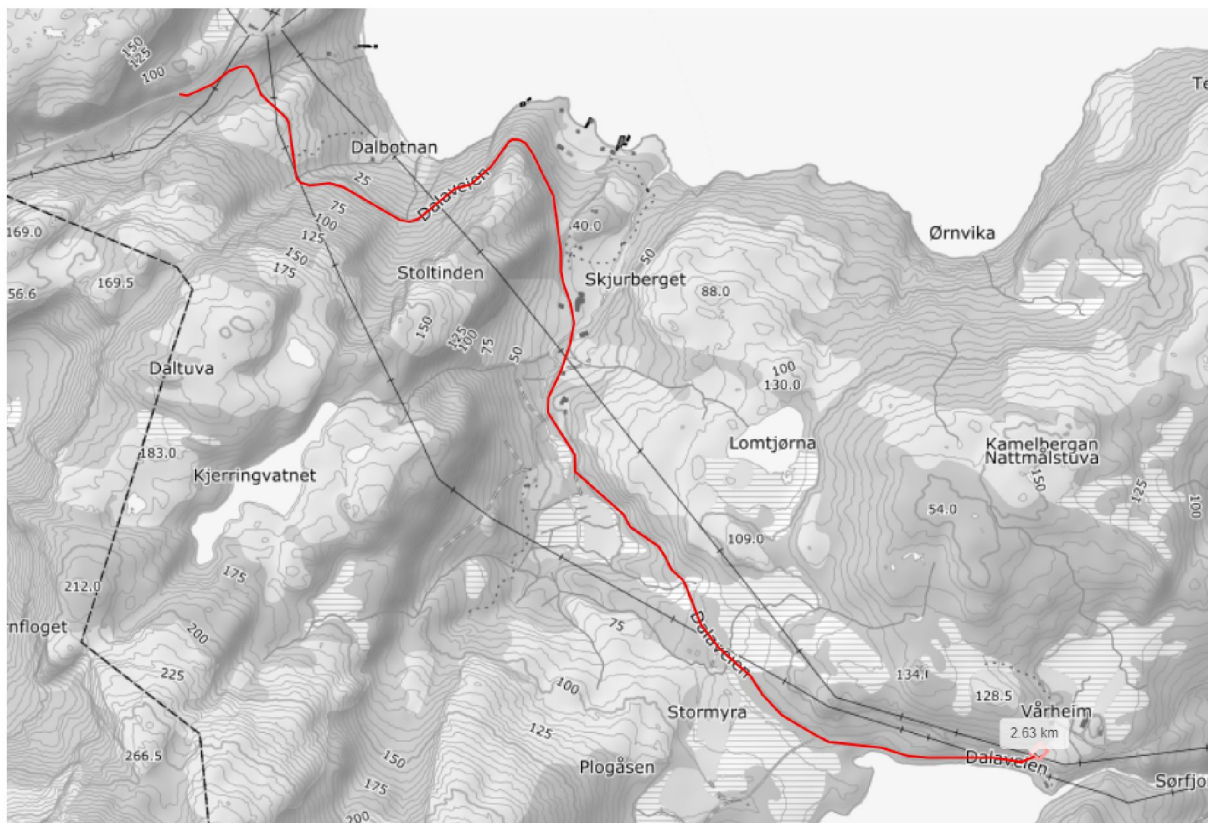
150
125
100
Dalbotnan
25
Dalaveien
75
100
125
150
175
169.0
56.6
169.5
Stoltinden
40.0
50
Skjurberget
88.0
Ørnvika
Te
150
125
100
75
50
Daltuva
100
130.0
Lomtjørna
Kamelbergan
Nattmålstuva
150
125
100
183.0
Kjerringvatnet
54.0
109.0
175
212.0
rnfloget
200
225
75
Dalaveien
134.0
128.5
Vårheim
2.63 km
100
Stormyra
125
266.5
150
Plogåsen
Dalaveien
175
200
Sørfjo